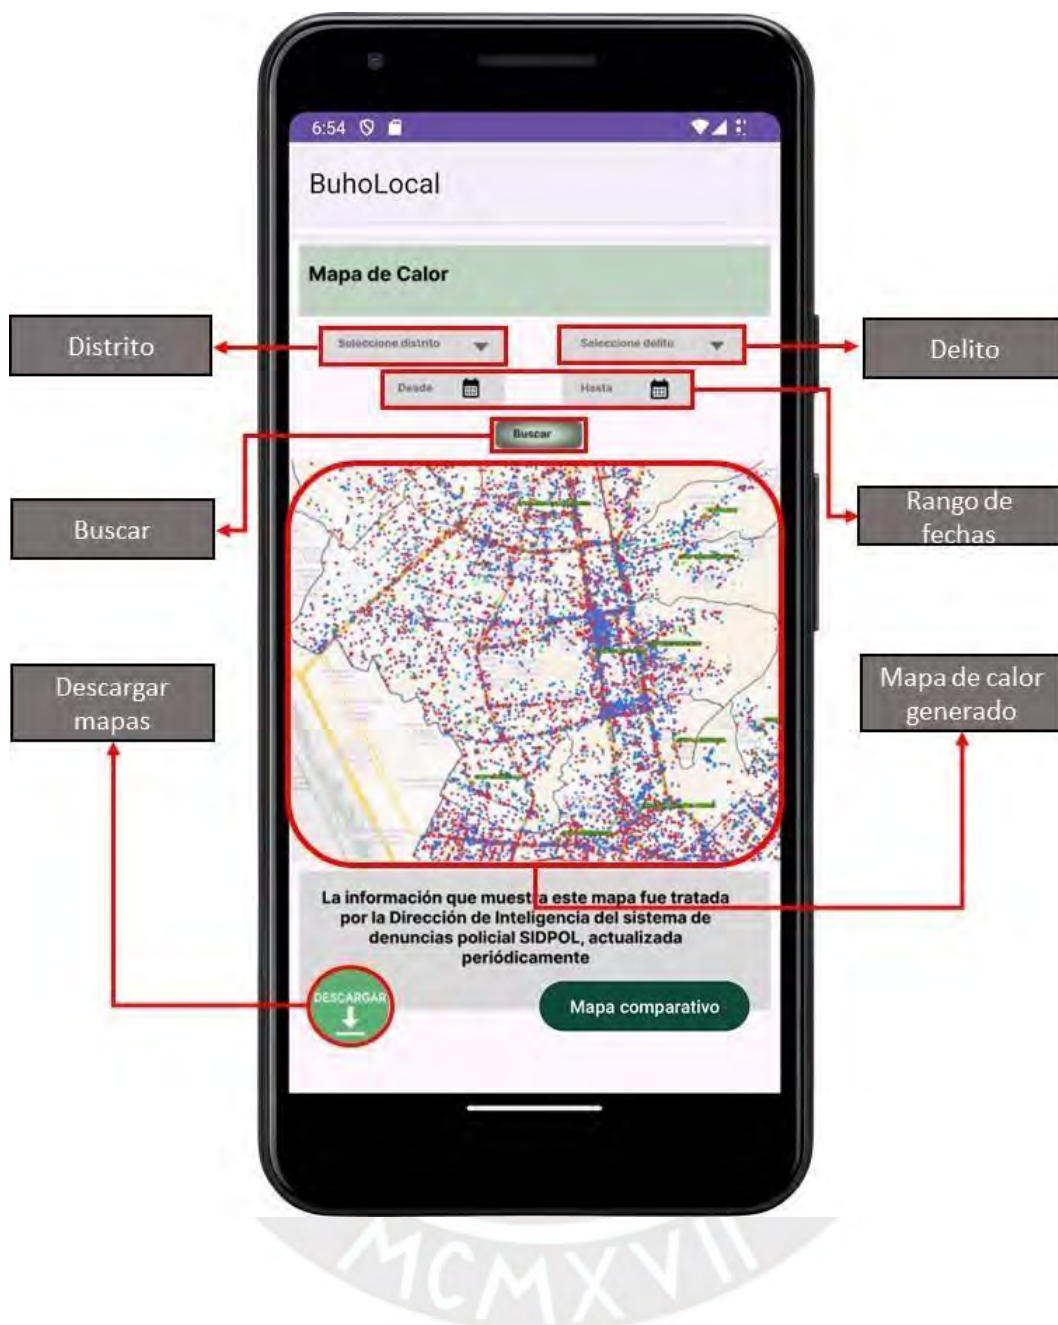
6:54

BuhoLocal

Mapa de Calor

Distrito

Seleccione distrito

Seleccione delito

Delito

Desde

Hasta

Buscar

Buscar

Rango de fechas

Descargar mapas

Mapa de calor generado

La información que muestra este mapa fue tratada por la Dirección de Inteligencia del sistema de denuncias policial SIDPOL, actualizada periódicamente

DESCARGAR

Mapa comparativo

MCMXVII